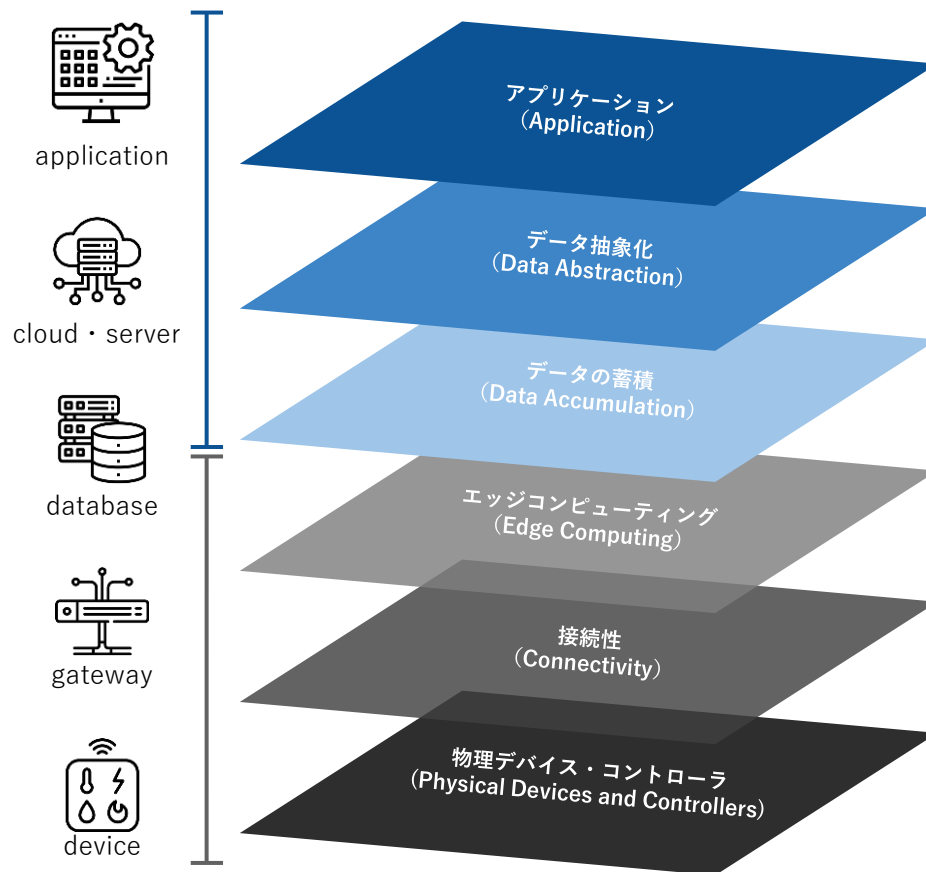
application

cloud・server

database

gateway

device

アプリケーション
（Application）

データ抽象化
（Data Abstraction）

データの蓄積
（Data Accumulation）

エッジコンピューティング
（Edge Computing）

接続性
（Connectivity）

物理デバイス・コントローラ
（Physical Devices and Controllers）